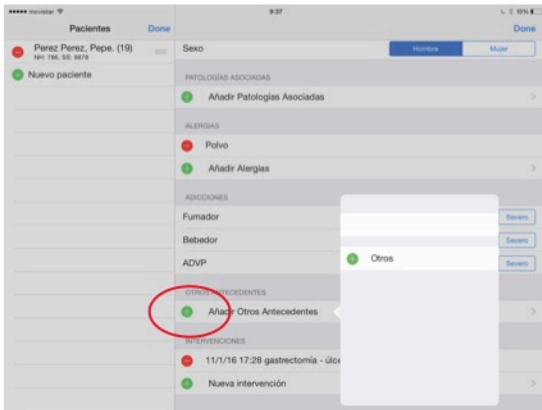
••••• movistar 9:37 19%

Pacientes Done

Perez Perez, Pepe. (19)
NH: 786, SS: 9878

Nuevo paciente

Done

Sexo Hombre Mujer

PATOLOGÍAS ASOCIADAS

Añadir Patologías Asociadas

ALERGIAS

Polvo

Añadir Alergias

ADICCIONES

Fumador Severo

Bebedor Severo

ADVP Severo

Otros

OTROS ANTECEDENTES

Añadir Otros Antecedentes

INTERVENCIONES

11/1/16 17:28 gastrectomía - úlce

Nueva intervención